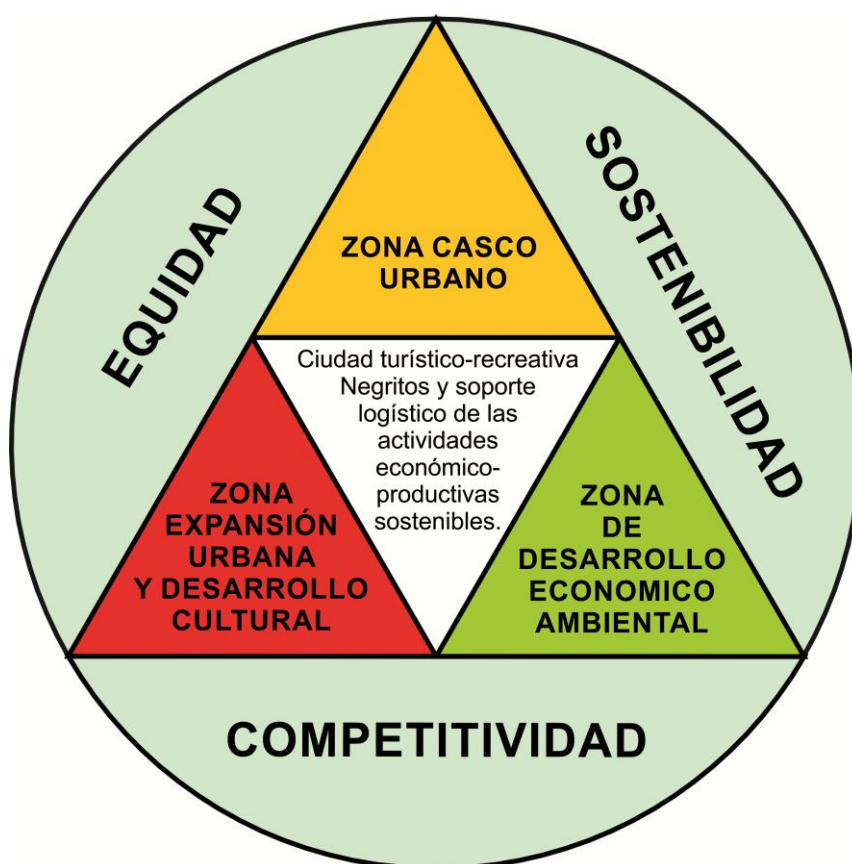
EQUIDAD

SOSTENIBILIDAD

ZONA CASCO URBANO

Ciudad turístico-recreativa Negritos y soporte logístico de las actividades económico-productivas sostenibles.

ZONA EXPANSIÓN URBANA Y DESARROLLO CULTURAL

ZONA DE DESARROLLO ECONOMICO AMBIENTAL

COMPETITIVIDAD